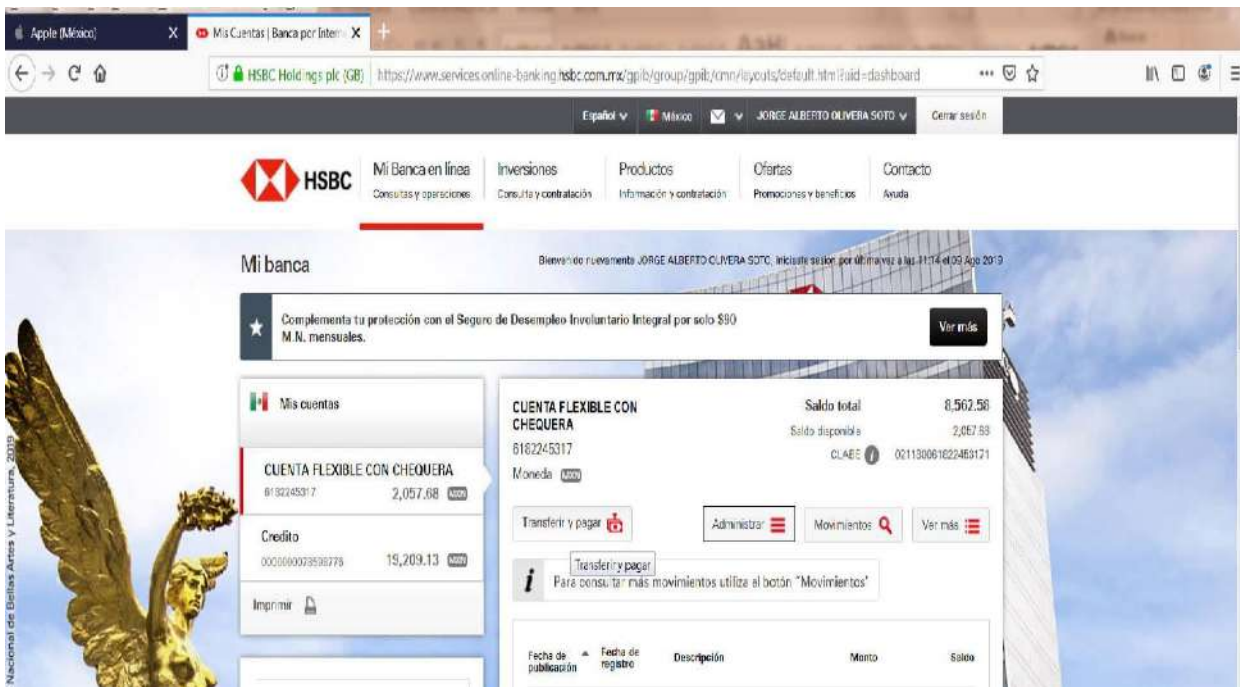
Apple (México) X
Mis Cuentas | Banca por Intern X
+

HSBC Holdings plc (GB) https://www.services.online-banking.hsbc.com.mx/gpib/group/gpib/cmn/layouts/default.html?uid=dashboard

Español ∨ México ∨ JORGE ALBERTO OLIVERA SOTO ∨ Cerrar sesión

HSBC
Mi Banca en línea
Consultas y operaciones
Inversiones
Consulta y contratación
Productos
Información y contratación
Ofertas
Promociones y beneficios
Contacto
Ayuda

Mi banca

Bienvenido nuevamente JORGE ALBERTO OLIVERA SOTO, iniciaste sesión por última vez a las 11:14 el 09 Ago 2019

Complementa tu protección con el Seguro de Desempleo Involuntario Integral por solo $90 M.N. mensuales.
Ver más

Mis cuentas

CUENTA FLEXIBLE CON CHEQUERA
6182245317
2,057.68 MXN

Credito
0000000073598776
19,209.13 MXN

Imprimir

CUENTA FLEXIBLE CON CHEQUERA
6182245317
Moneda MXN

Saldo total 8,562.58
Saldo disponible 2,057.68
CLABE 021180061822453171

Transferir y pagar
Administrar
Movimientos
Ver más
Transferir y pagar

Para consultar más movimientos utiliza el botón "Movimientos"

Fecha de publicación
Fecha de registro
Descripción
Monto
Saldo

Nacional de Bellas Artes y Literatura, 2019